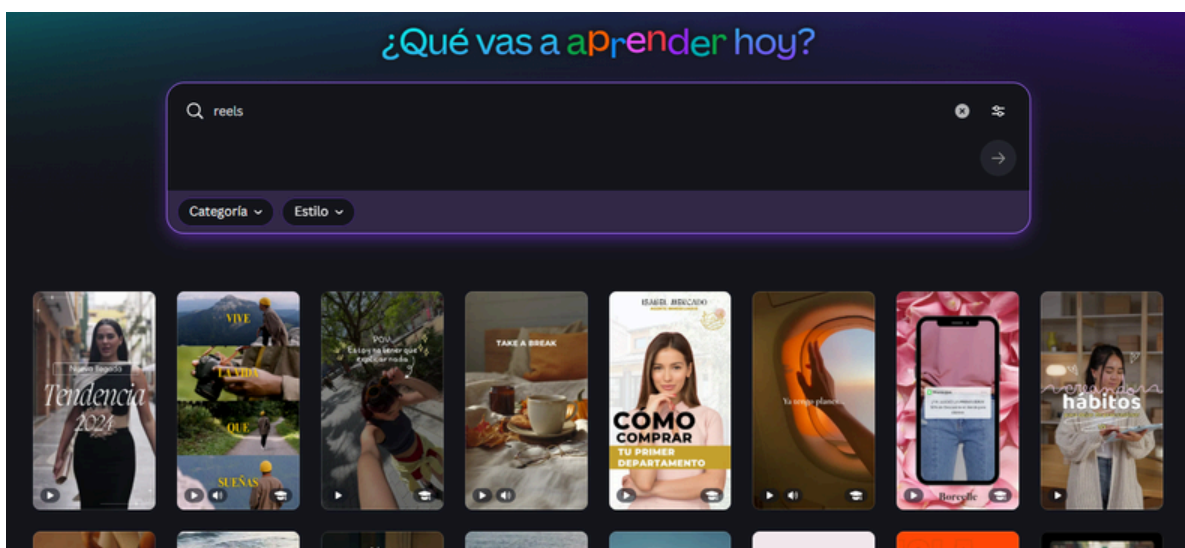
¿Qué vas a aprender hoy?

reels

Categoría
Estilo

Nuevo llegada
Tendencia
2024

VIVE
LA VIDA
QUE
SUEÑAS

POV
Estoy no tener que explicar nada

TAKE A BREAK

ISABEL MERCADO
CÓMO
COMPRAR
TU PRIMER
DEPARTAMENTO

Ya tengo planes

Borcelle

creando
hábitos